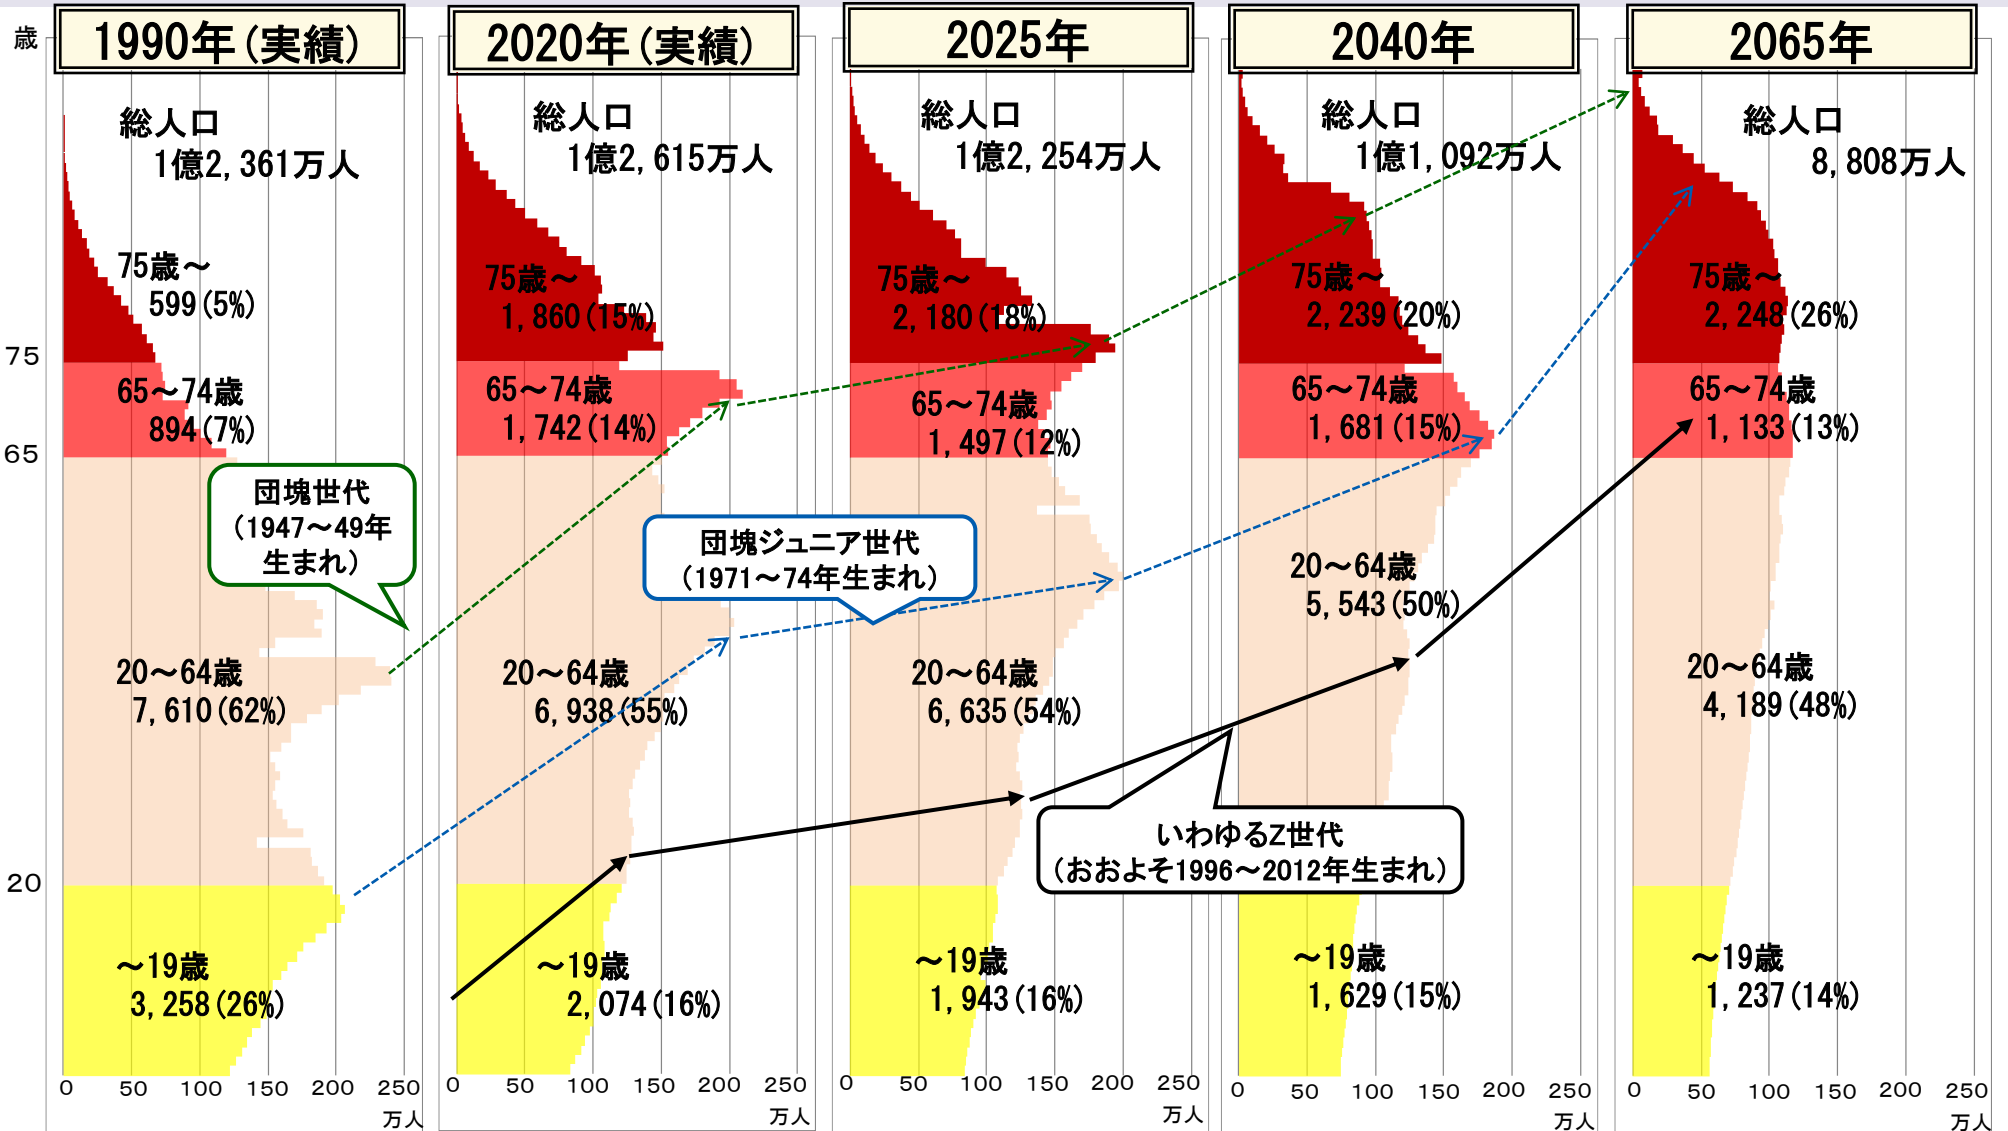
1990年（実績）

歳

総人口
1億2, 361万人

75歳～
599（5%）

65～74歳
894（7%）

20～64歳
7, 610（62%）

～19歳
3, 258（26%）

75
65
20

0 50 100 150 200 250
万人

団塊世代
（1947～49年生まれ）

2020年（実績）

総人口
1億2, 615万人

75歳～
1, 860（15%）

65～74歳
1, 742（14%）

20～64歳
6, 938（55%）

～19歳
2, 074（16%）

0 50 100 150 200 250
万人

団塊ジュニア世代
（1971～74年生まれ）

2025年

総人口
1億2, 254万人

75歳～
2, 180（18%）

65～74歳
1, 497（12%）

20～64歳
6, 635（54%）

～19歳
1, 943（16%）

0 50 100 150 200 250
万人

2040年

総人口
1億1, 092万人

75歳～
2, 239（20%）

65～74歳
1, 681（15%）

20～64歳
5, 543（50%）

～19歳
1, 629（15%）

0 50 100 150 200 250
万人

いわゆるZ世代
（おおよそ1996～2012年生まれ）

2065年

総人口
8, 808万人

75歳～
2, 248（26%）

65～74歳
1, 133（13%）

20～64歳
4, 189（48%）

～19歳
1, 237（14%）

0 50 100 150 200 250
万人